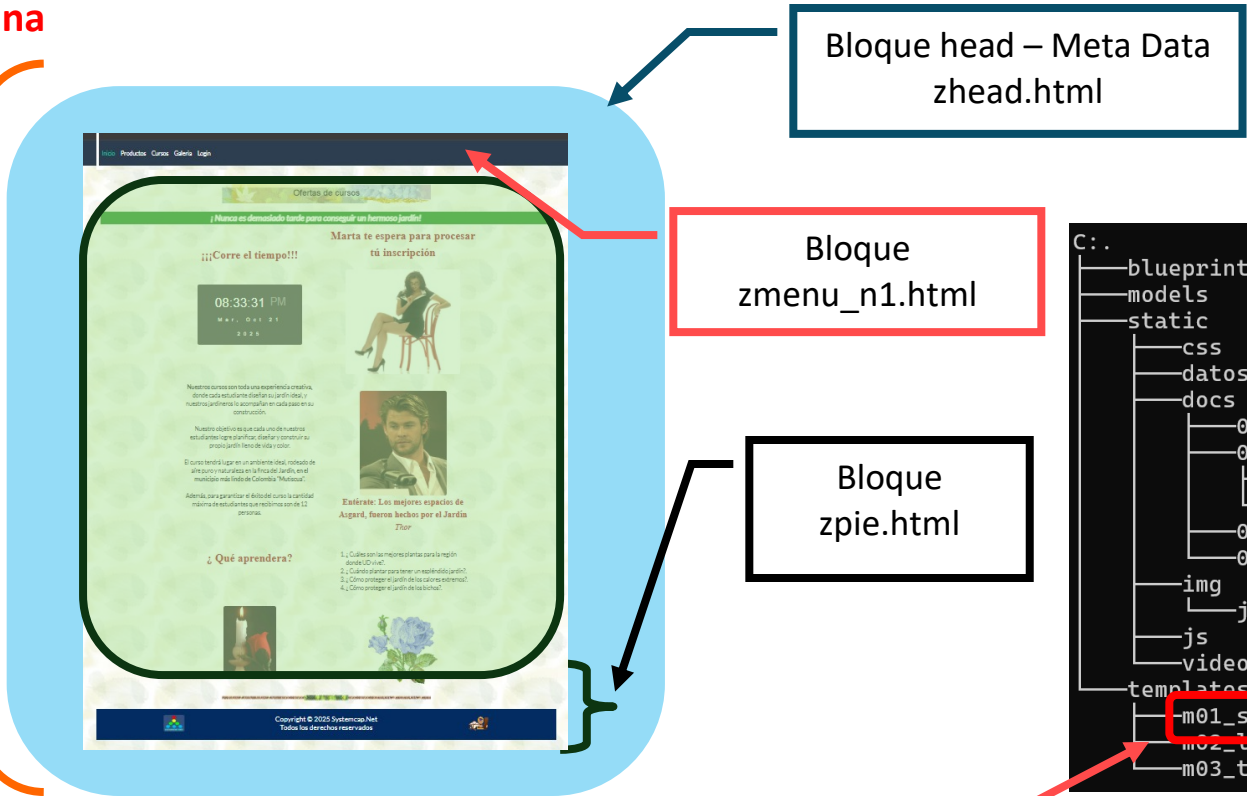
na

Bloque head – Meta Data
zhead.html

Inicio Productos Cursos Galeria Login

Ofertas de cursos

¡ Nunca es demasiado tarde para conseguir un hermoso jardín!

¡¡¡Corre el tiempo!!!

Marta te espera para procesar tú inscripción

08:33:31 PM
Mar, Oct 21
2025

Nuestros cursos son toda una experiencia creativa, donde cada estudiante diseñan su jardín ideal, y nuestros jardineros lo acompañan en cada paso en su construcción.

Nuestro objetivo es que cada uno de nuestros estudiantes logre planificar, diseñar y construir su propio jardín lleno de vida y color.

El curso tendrá lugar en un ambiente ideal, rodeado de aire puro y naturaleza en la finca del Jardín, en el municipio más lindo de Colombia "Mutiscua".

Además, para garantizar el éxito del curso la cantidad máxima de estudiantes que recibimos son de 12 personas.

Entérate: Los mejores espacios de Asgard, fueron hechos por el Jardín
Thor

¿ Qué aprendera?

1. ¿ Cuáles son las mejores plantas para la región donde UD vive?.
2. ¿ Cuándo plantar para tener un espléndido jardín?.
3. ¿ Cómo proteger el jardín de los calores extremos?.
4. ¿ Cómo proteger el jardín de los bichos?.

Copyright © 2025 Systemcap.Net
Todos los derechos reservados

Bloque
zmenu_n1.html

Bloque
zpie.html

C:.
├──blueprint
├──models
├──static
│ ├──css
│ ├──datos
│ ├──docs
│ │ ├──0
│ │ ├──0
│ │ ├──0
│ │ └──0
│ ├──img
│ │ └──j
│ ├──js
│ └──video
└──templates
 ├──m01_s
 ├──m02_t
 └──m03_t